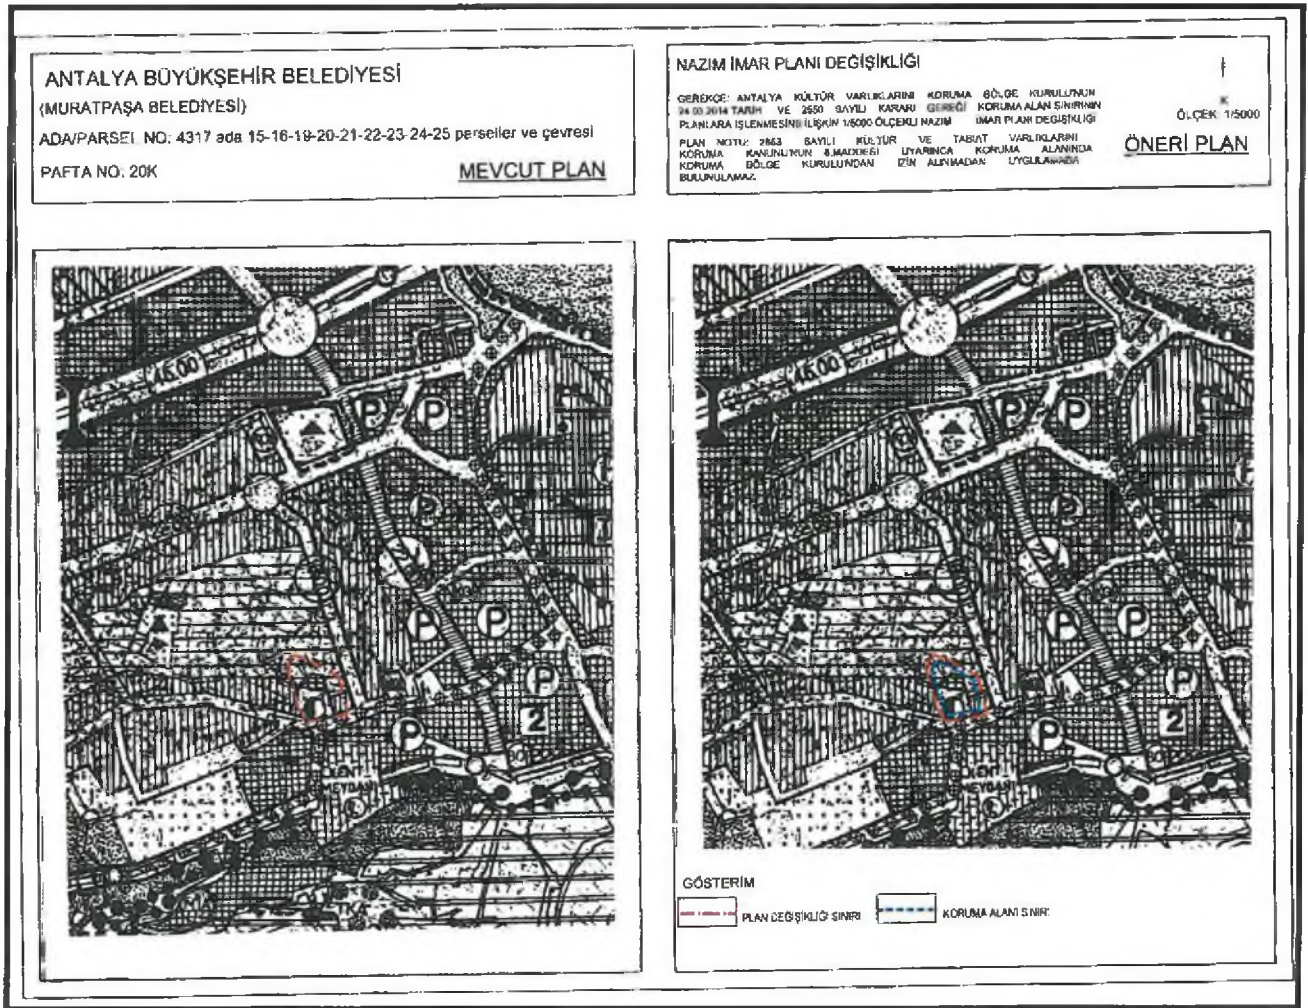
ANTALYA BÜYÜKŞEHİR BELEDİYESİ
(MURATPAŞA BELEDİYESİ)
ADA/PARSEL NO: 4317 ada 15-16-19-20-21-22-23-24-25 parseller ve çevresi
PAFTA NO: 20K
MEVCUT PLAN

NAZIM İMAR PLANI DEĞİŞİKLİĞİ

GEREKÇE: ANTALYA KÜLTÜR VARLIKLARINI KORUMA BÖLGE KURULU'NUN 24.03.2014 TARİH VE 2550 SAYILI KARARI GEREĞİ KORUMA ALAN SINIRININ PLANLARA İŞLENMESİNE İLİŞKİN 1/5000 ÖLÇEKLİ NAZIM İMAR PLANI DEĞİŞİKLİĞİ

PLAN NOTU: 2863 SAYILI KÜLTÜR VE TABİAT VARLIKLARINI KORUMA KANUNU'NUN 8.MADDESİ UYARINCA KORUMA ALANINDA KORUMA BÖLGE KURULUNDAN İZİN ALINMADAN UYGULAMADA BULUNULAMAZ.

K
ÖLÇEK: 1/5000
ÖNERİ PLAN

45.00
P P
P
P P
P
P
2

45.00
P P
P
P P
P
P
2

GÖSTERİM
PLAN DEĞİŞİKLİĞİ SINIRI
KORUMA ALANI SINIRI